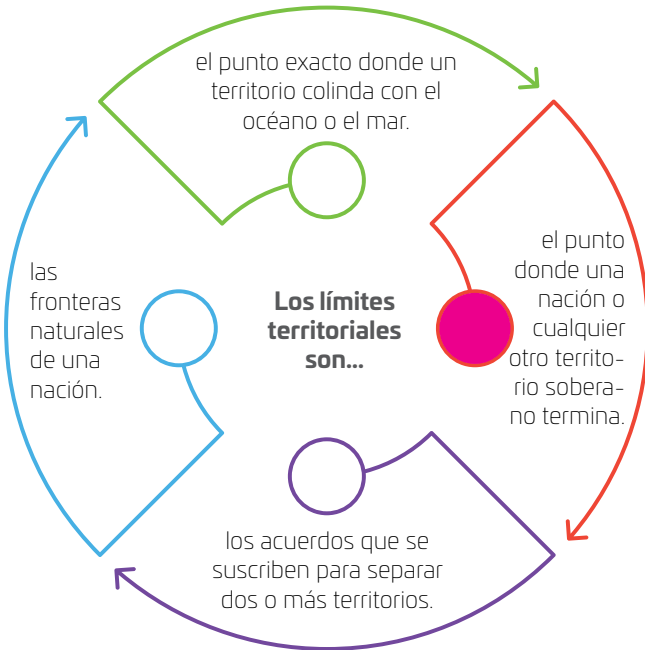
el punto exacto donde un territorio colinda con el océano o el mar.

el punto donde una nación o cualquier otro territorio soberano termina.

los acuerdos que se suscriben para separar dos o más territorios.

las fronteras naturales de una nación.

**Los límites territoriales son...**